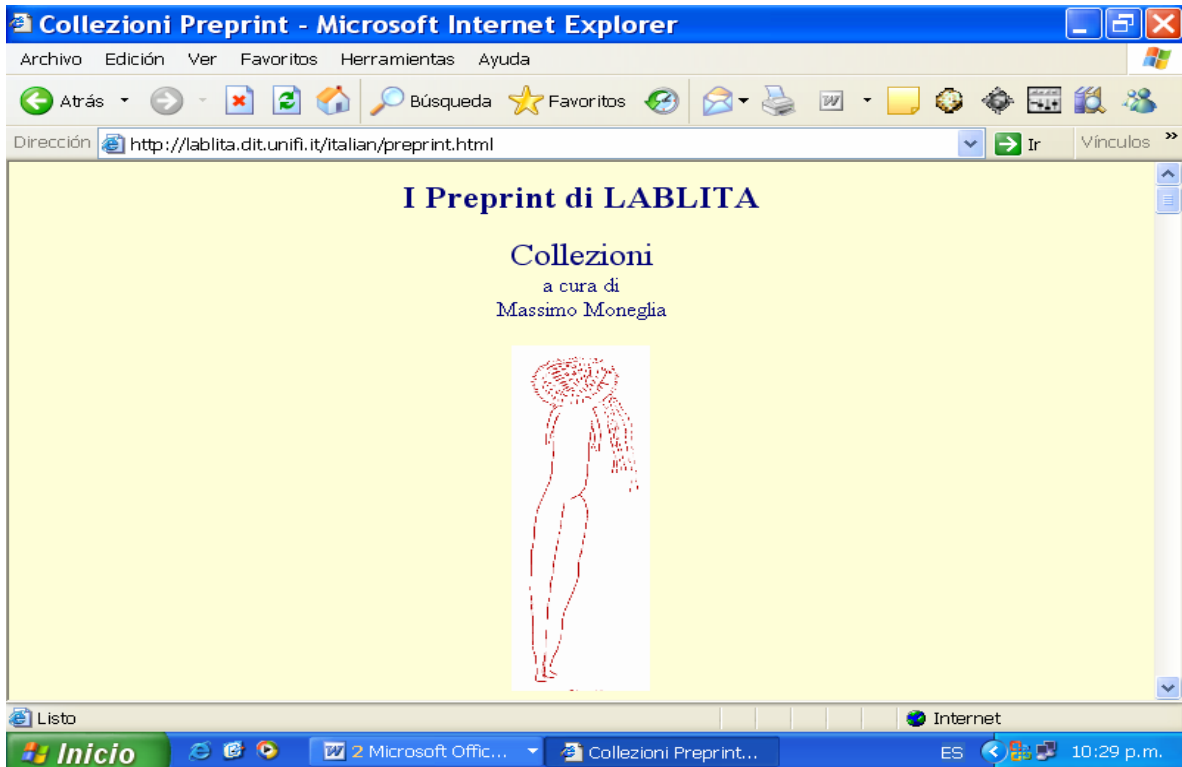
Collezioni Preprint - Microsoft Internet Explorer

Archivo Edición Ver Favoritos Herramientas Ayuda

Atrás Búsqueda Favoritos

Dirección http://lablita.dit.unifi.it/italian/preprint.html Ir Vínculos

I Preprint di LABLITA

Collezioni
a cura di
Massimo Moneglia

Listo Internet

Inicio 2 Microsoft Offic... Collezioni Preprint... ES 10:29 p.m.